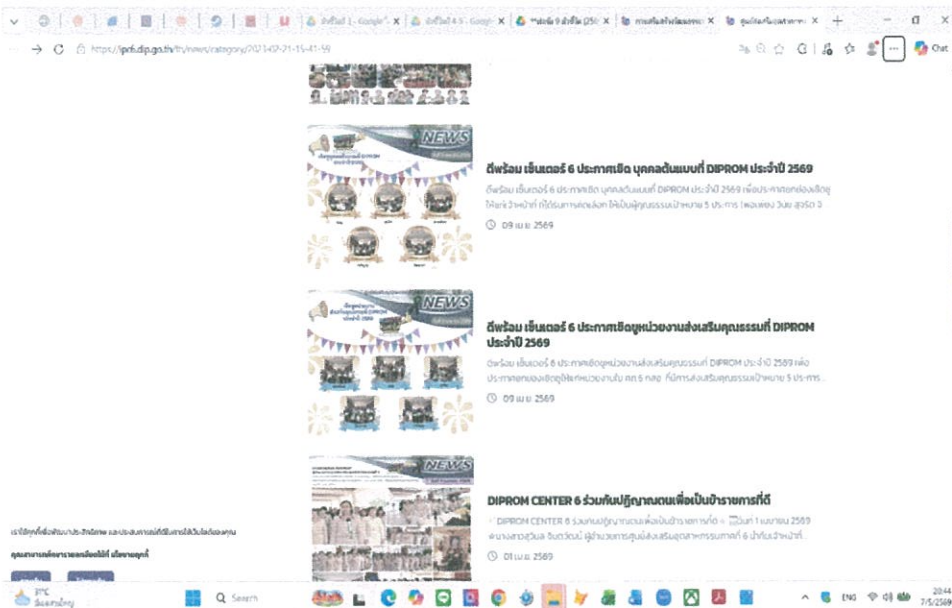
ดีพร้อม เซ็นเตอร์ 6 ประกาศเชิดชู บุคคลต้นแบบที่ DIPROM ประจำปี 2569

ดีพร้อม เซ็นเตอร์ 6 ประกาศเชิดชู บุคคลต้นแบบที่ DIPROM ประจำปี 2569 เพื่อประกาศยกย่องเชิดชู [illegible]

09 เม.ย. 2569

ดีพร้อม เซ็นเตอร์ 6 ประกาศเชิดชูหน่วยงานส่งเสริมคุณธรรมที่ DIPROM ประจำปี 2569

ดีพร้อม เซ็นเตอร์ 6 ประกาศเชิดชูหน่วยงานส่งเสริมคุณธรรมที่ DIPROM ประจำปี 2569 เพื่อประกาศยกย่องเชิดชู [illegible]

09 เม.ย. 2569

DIPROM CENTER 6 ร่วมกันปฏิญาณตนเพื่อเป็นข้าราชการที่ดี

DIPROM CENTER 6 ร่วมกันปฏิญาณตนเพื่อเป็นข้าราชการที่ดี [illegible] 1 เมษายน 2569 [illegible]

01 เม.ย. 2569

NEWS

NEWS

NEWS

Q Search

ENG

20:44
7/5/2569